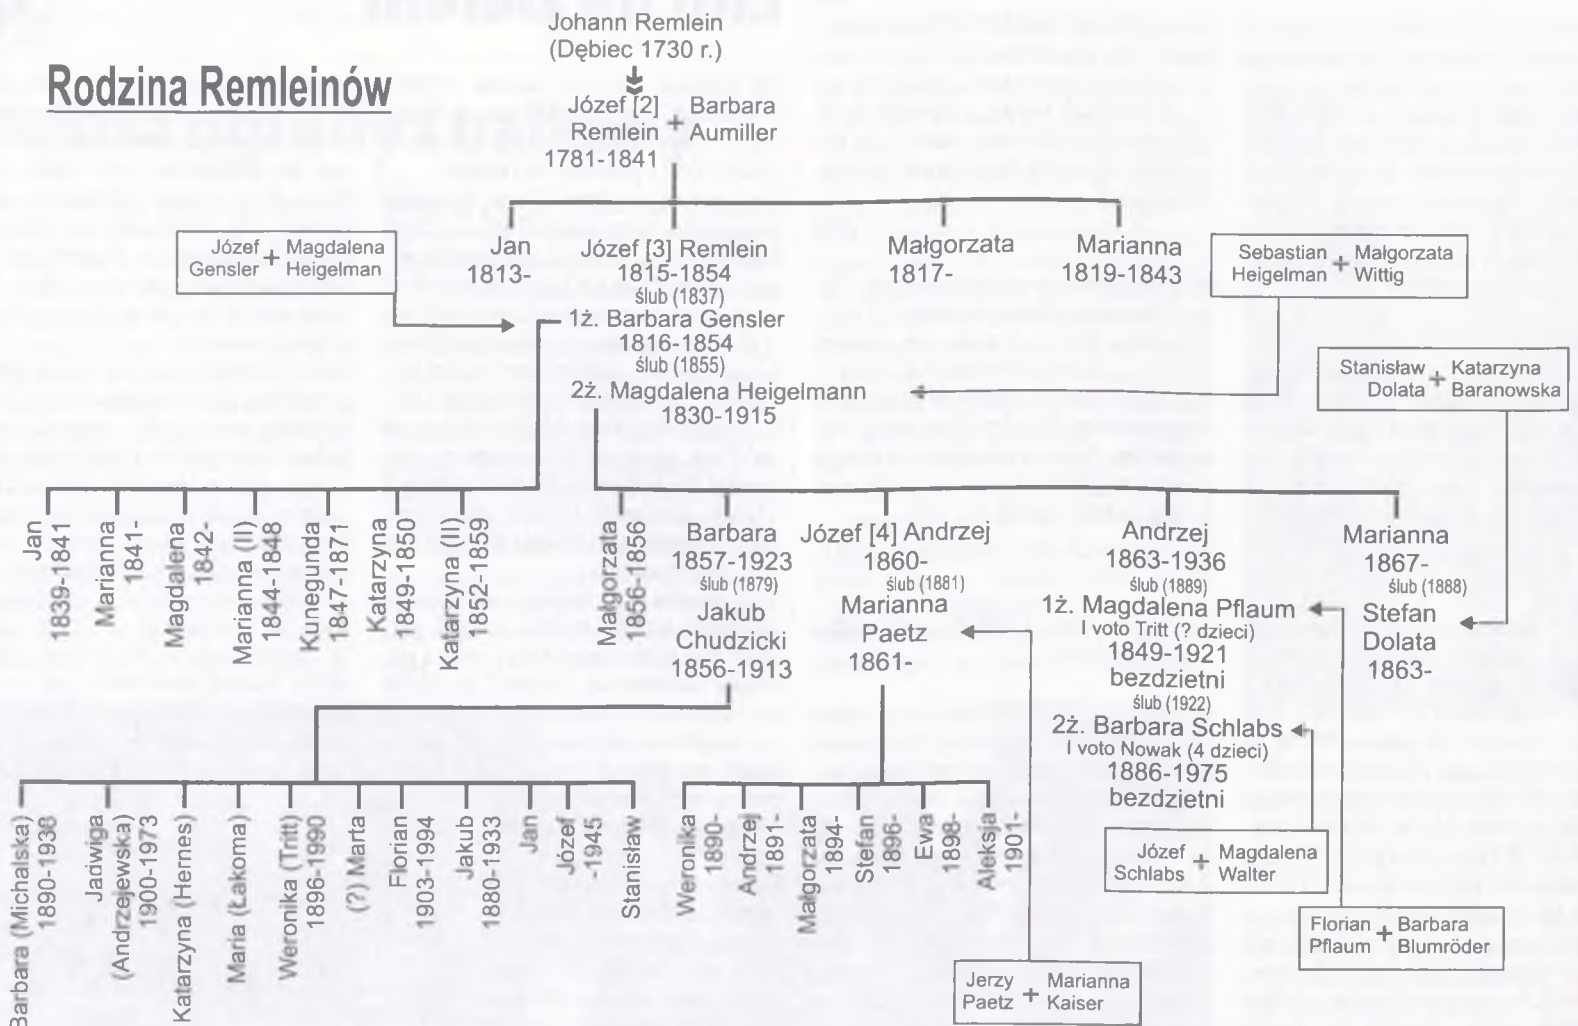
Rodzina Remleinów

Johann Remlein
(Dębiec 1730 r.)

Józef [2] Remlein 1781-1841 + Barbara Aumiller

Józef Gensler + Magdalena Heigelman

Jan
1813-

Józef [3] Remlein
1815-1854
ślub (1837)
1ż. Barbara Gensler
1816-1854
ślub (1855)
2ż. Magdalena Heigelmann
1830-1915

Małgorzata
1817-

Marianna
1819-1843

Sebastian Heigelman + Małgorzata Wittig

Stanisław Dolata + Katarzyna Baranowska

Jan
1839-1841

Marianna
1841-

Magdalena
1842-

Marianna (II)
1844-1848

Kunegunda
1847-1871

Katarzyna
1849-1850

Katarzyna (II)
1852-1859

Małgorzata
1856-1856

Barbara
1857-1923
ślub (1879)
Jakub
Chudzicki
1856-1913

Józef [4] Andrzej
1860-
ślub (1881)
Marianna
Paetz
1861-

Andrzej
1863-1936
ślub (1889)
1ż. Magdalena Pflaum
I voto Tritt (? dzieci)
1849-1921
bezdzietni
ślub (1922)
2ż. Barbara Schlabs
I voto Nowak (4 dzieci)
1886-1975
bezdzietni

Marianna
1867-
ślub (1888)
Stefan
Dolata
1863-

Barbara (Michalska)
1890-1938

Jadwiga
(Andrzejewska)
1900-1973

Katarzyna (Hernes)

Maria (Łakoma)

Weronika (Tritt)
1896-1990

(?) Marta

Florian
1903-1994

Jakub
1880-1933

Jan

Józef
-1945

Stanisław

Weronika
1890-

Andrzej
1891-

Małgorzata
1894-

Stefan
1896-

Ewa
1898-

Aleksja
1901-

Józef Schlabs + Magdalena Walter

Florian Pflaum + Barbara Blumröder

Jerzy Paetz + Marianna Kaiser